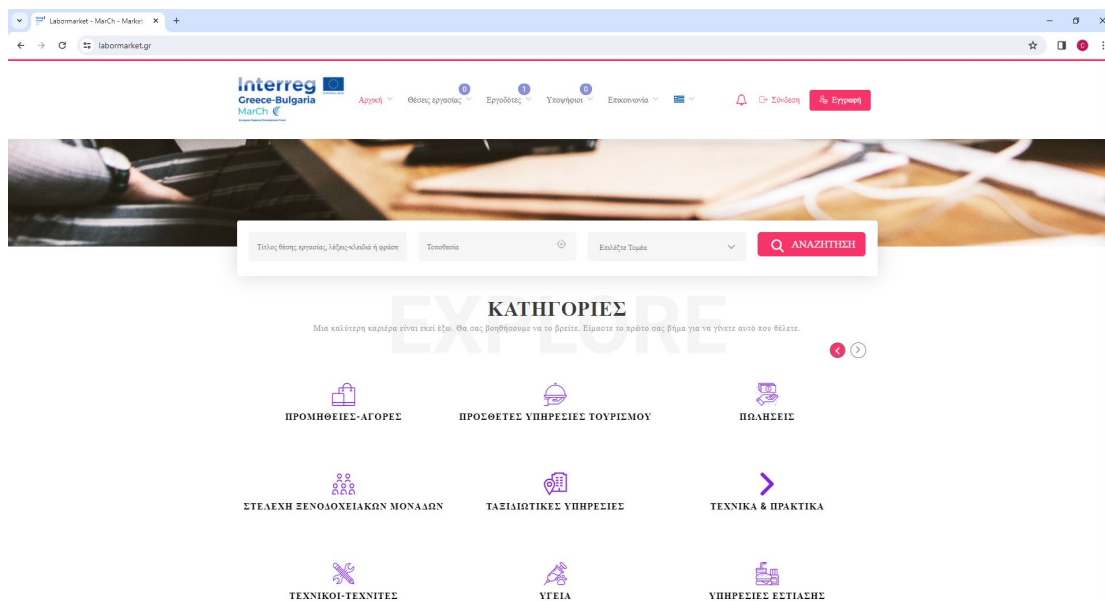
Labormarket - MarCh - Market ×

labormarket.gr

Interreg
Greece-Bulgaria
MarCh

Αρχική Θέσεις εργασίας 0 Εργοδότες 1 Υποψήφιοι 0 Επικοινωνία

Σύνδεση Εγγραφή

Τίτλος θέσης εργασίας, λέξεις-κλειδιά ή φράση
Τοποθεσία
Επιλέξτε Τομέα
ΑΝΑΖΗΤΗΣΗ

EXPLORE
ΚΑΤΗΓΟΡΙΕΣ
Μια καλύτερη καριέρα είναι εκεί έξω. Θα σας βοηθήσουμε να το βρείτε. Είμαστε το πρώτο σας βήμα για να γίνετε αυτό που θέλετε.

ΠΡΟΜΗΘΕΙΕΣ-ΑΓΟΡΕΣ
ΠΡΟΣΘΕΤΕΣ ΥΠΗΡΕΣΙΕΣ ΤΟΥΡΙΣΜΟΥ
ΠΩΛΗΣΕΙΣ
ΣΤΕΛΕΧΗ ΞΕΝΟΔΟΧΕΙΑΚΩΝ ΜΟΝΑΔΩΝ
ΤΑΞΙΔΙΩΤΙΚΕΣ ΥΠΗΡΕΣΙΕΣ
ΤΕΧΝΙΚΑ & ΠΡΑΚΤΙΚΑ
ΤΕΧΝΙΚΟΙ-ΤΕΧΝΙΤΕΣ
ΥΓΕΙΑ
ΥΠΗΡΕΣΙΕΣ ΕΣΤΙΑΣΗΣ